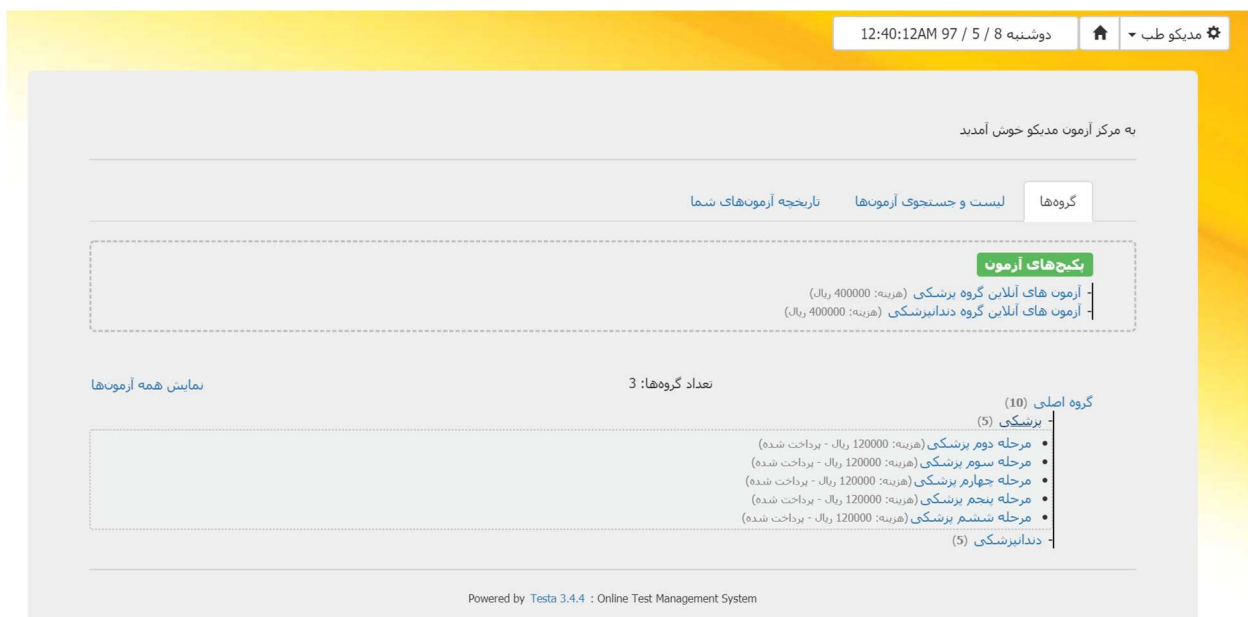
مدیکو طب ▾
دوشنبه 8 / 5 / 97 12:40:12AM

به مرکز آزمون مدیکو خوش آمدید

گروه‌ها
لیست و جستجوی آزمون‌ها
تاریخچه آزمون‌های شما

پکیج‌های آزمون
- آزمون های آنلاین گروه پزشکی (هزینه: 400000 ریال)
- آزمون های آنلاین گروه دندانپزشکی (هزینه: 400000 ریال)

تعداد گروه‌ها: 3
نمایش همه آزمون‌ها

گروه اصلی (10)
- پزشکی (5)
• مرحله دوم پزشکی (هزینه: 120000 ریال - پرداخت شده)
• مرحله سوم پزشکی (هزینه: 120000 ریال - پرداخت شده)
• مرحله چهارم پزشکی (هزینه: 120000 ریال - پرداخت شده)
• مرحله پنجم پزشکی (هزینه: 120000 ریال - پرداخت شده)
• مرحله ششم پزشکی (هزینه: 120000 ریال - پرداخت شده)
- دندانپزشکی (5)

Powered by Testa 3.4.4 : Online Test Management System